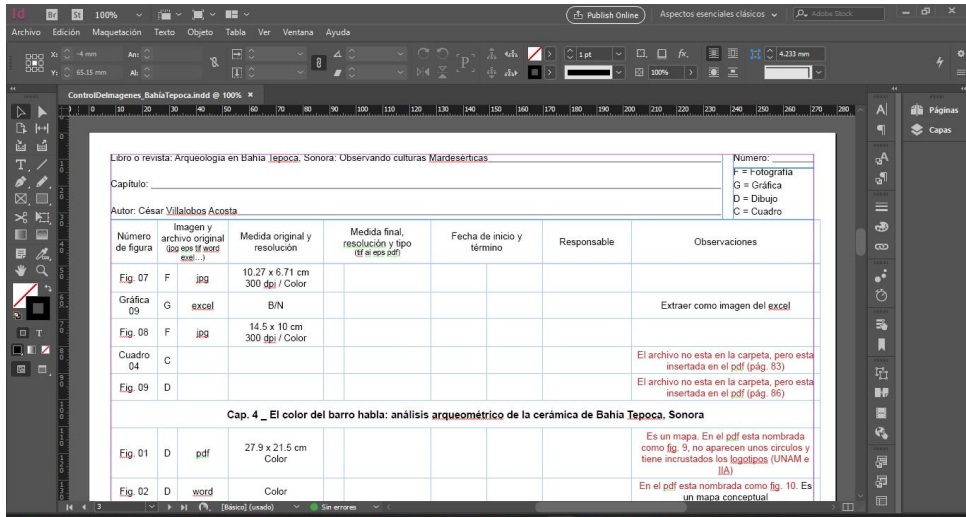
Id Br St 100%

Publish Online Aspectos esenciales clásicos Adobe Stock

Archivo Edición Maquetación Texto Objeto Tabla Ver Ventana Ayuda

X: -4 mm An:
Y: 65.15 mm Al:

1 pt
100%
4.233 mm

ControlDeImagenes_BahíaTepoca.indd @ 100% ×

0 10 20 30 40 50 60 70 80 90 100 110 120 130 140 150 160 170 180 190 200 210 220 230 240 250 260 270 280

Páginas
Capas

Libro o revista: Arqueología en Bahía Tepoca, Sonora: Observando culturas Mardesérticas

Número:

Capítulo:

Autor: César Villalobos Acosta

F = Fotografía
G = Gráfica
D = Dibujo
C = Cuadro

| Número de figura | Imagen y archivo original (jpg eps tif word exel…) | Medida original y resolución | Medida final, resolución y tipo (tif ai eps pdf) | Fecha de inicio y término | Responsable | Observaciones |
|---|---|---|---|---|---|---|
| Fig. 07 | F | jpg | 10.27 x 6.71 cm 300 dpi / Color | | | |
| Gráfica 09 | G | excel | B/N | | | Extraer como imagen del excel |
| Fig. 08 | F | jpg | 14.5 x 10 cm 300 dpi / Color | | | |
| Cuadro 04 | C | | | | | El archivo no esta en la carpeta, pero esta insertada en el pdf (pág. 83) |
| Fig. 09 | D | | | | | El archivo no esta en la carpeta, pero esta insertada en el pdf (pág. 86) |
| Cap. 4 _ El color del barro habla: análisis arqueométrico de la cerámica de Bahía Tepoca, Sonora | | | | | | |
| Fig. 01 | D | pdf | 27.9 x 21.5 cm Color | | | Es un mapa. En el pdf esta nombrada como fig. 9, no aparecen unos circulos y tiene incrustados los logotipos (UNAM e IIA) |
| Fig. 02 | D | word | Color | | | En el pdf esta nombrada como fig. 10. Es un mapa conceptual |

14 3 [Básico] (usado) Sin errores